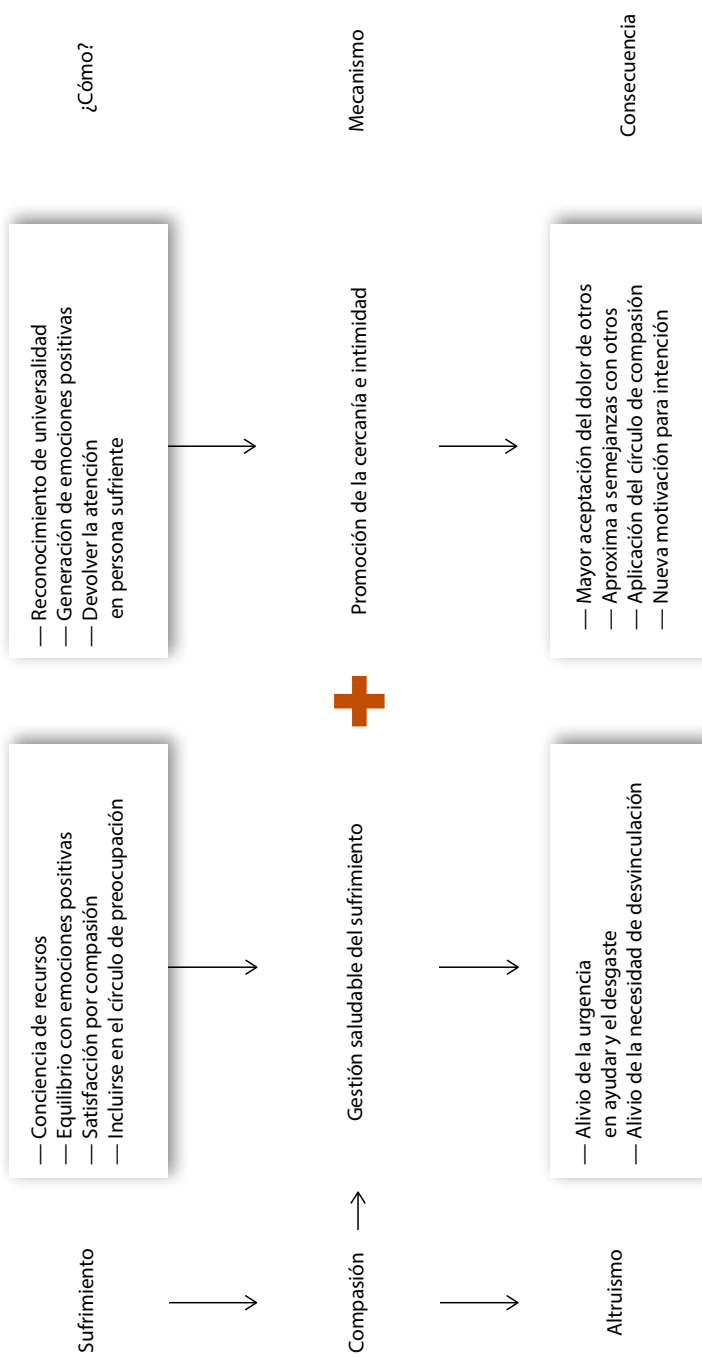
¿Cómo?

Mecanismo

Consecuencia

— Reconocimiento de universalidad
— Generación de emociones positivas
— Devolver la atención en persona sufriente

Promoción de la cercanía e intimidad

— Mayor aceptación del dolor de otros
— Aproxima a semejanzas con otros
— Aplicación del círculo de compasión
— Nueva motivación para intención

— Conciencia de recursos
— Equilibrio con emociones positivas
— Satisfacción por compasión
— Incluirse en el círculo de preocupación

Gestión saludable del sufrimiento

— Alivio de la urgencia en ayudar y el desgaste
— Alivio de la necesidad de desvinculación

Sufrimiento

Compasión

Altruismo